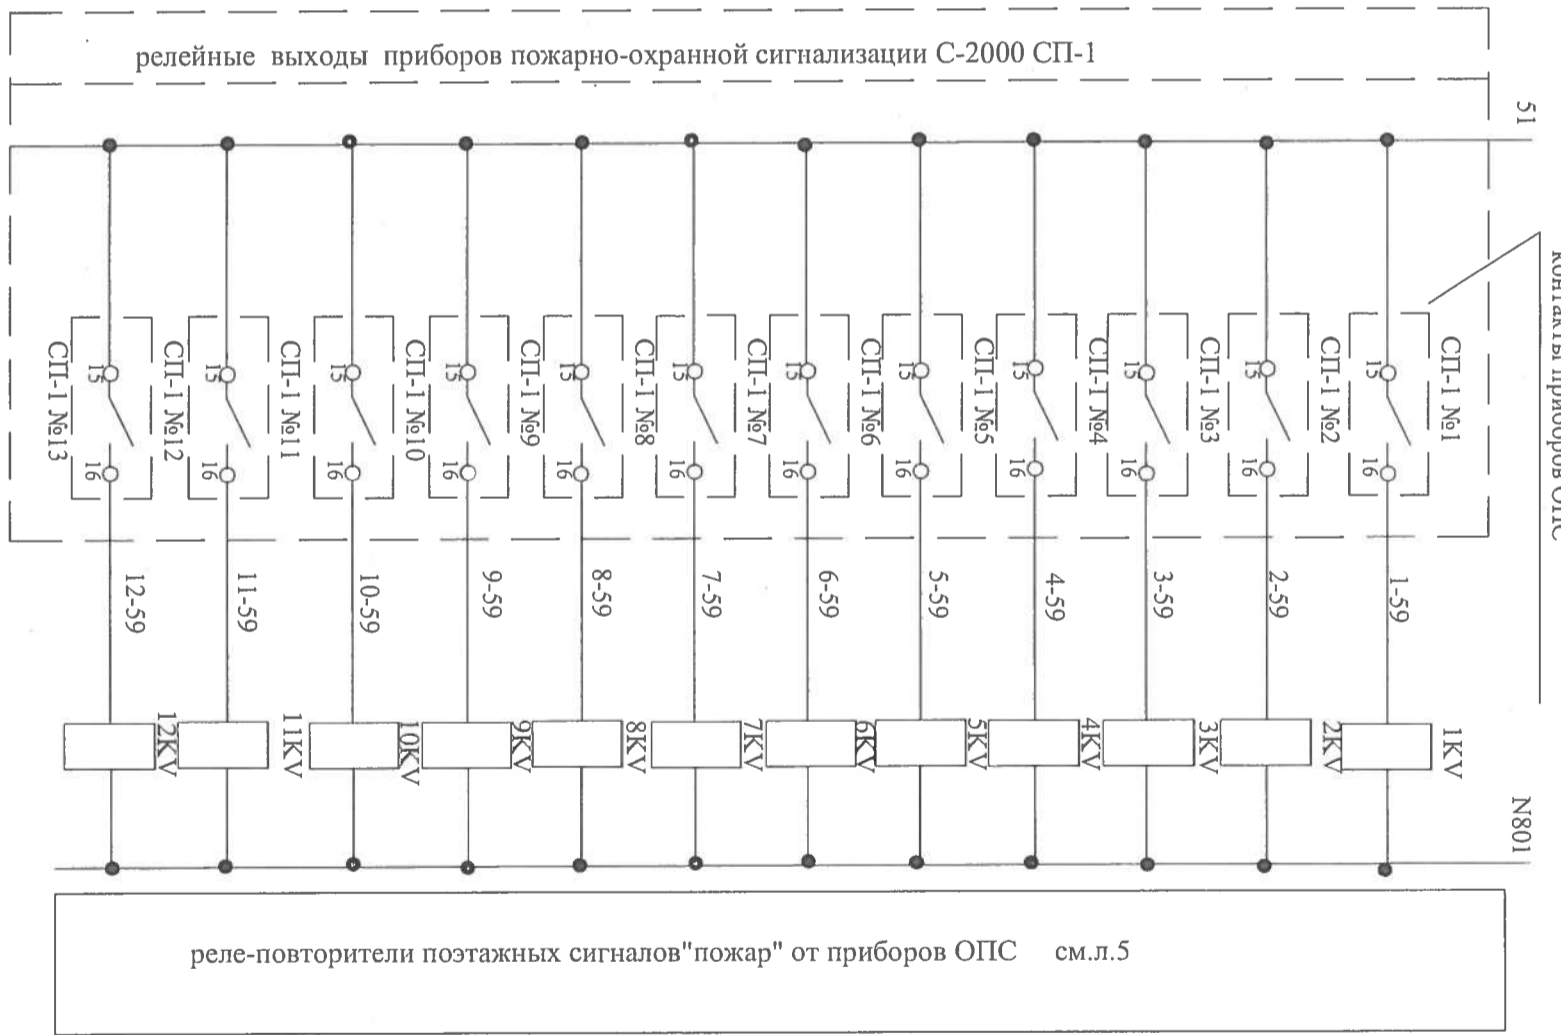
релейные выходы приборов пожарно-охранной сигнализации С-2000 СП-1

51

контакты приборов ОПС

СП-1 №13
15
16
СП-1 №12
15
16
СП-1 №11
15
16
СП-1 №10
15
16
СП-1 №9
15
16
СП-1 №8
15
16
СП-1 №7
15
16
СП-1 №6
15
16
СП-1 №5
15
16
СП-1 №4
15
16
СП-1 №3
15
16
СП-1 №2
15
16
СП-1 №1
15
16

12-59
11-59
10-59
9-59
8-59
7-59
6-59
5-59
4-59
3-59
2-59
1-59

12KV
11KV
10KV
9KV
8KV
7KV
6KV
5KV
4KV
3KV
2KV
1KV

N801

реле-повторители поэтажных сигналов"пожар" от приборов ОПС см.л.5